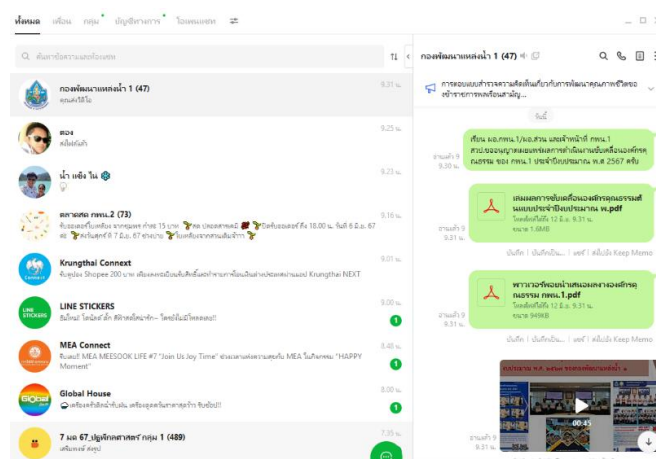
ทั้งหมด เพื่อน กลุ่ม บัญชีทางการ โอเพนแชท

ค้นหาชื่อความและห้องแชท

กองพัฒนาแหล่งน้ำ 1 (47)
คุณส่งวิดีโอ
9.31 น.

ตอง
สติ๊กเกอร์
9.25 น.

น้ำ แข็ง ใน
9.23 น.

ตลาดสด กพบ.2 (73)
9.16 น.

Krungthai Connext
9.01 น.

LINE STICKERS
9.00 น.

MEA Connect
ขึ้นแล้ว! MEA MEESOOK LIFE #7 "Join Us Joy Time" "HAPPY Moment"
8.48 น.

Global House
8.00 น.

7 มล 67_ปฏิบัติการศาสตร์ กลุ่ม 1 (489)
7.31 น.

กองพัฒนาแหล่งน้ำ 1 (47)

วันนี้

อ่านแล้ว 9
9.30 น.

อ่านแล้ว 9
9.31 น.

.pdf
ขนาด 1.6MB

อ่านแล้ว 9
9.31 น.

.pdf
ขนาด 949KB

Keep Memo

อ่านแล้ว 9

00:45